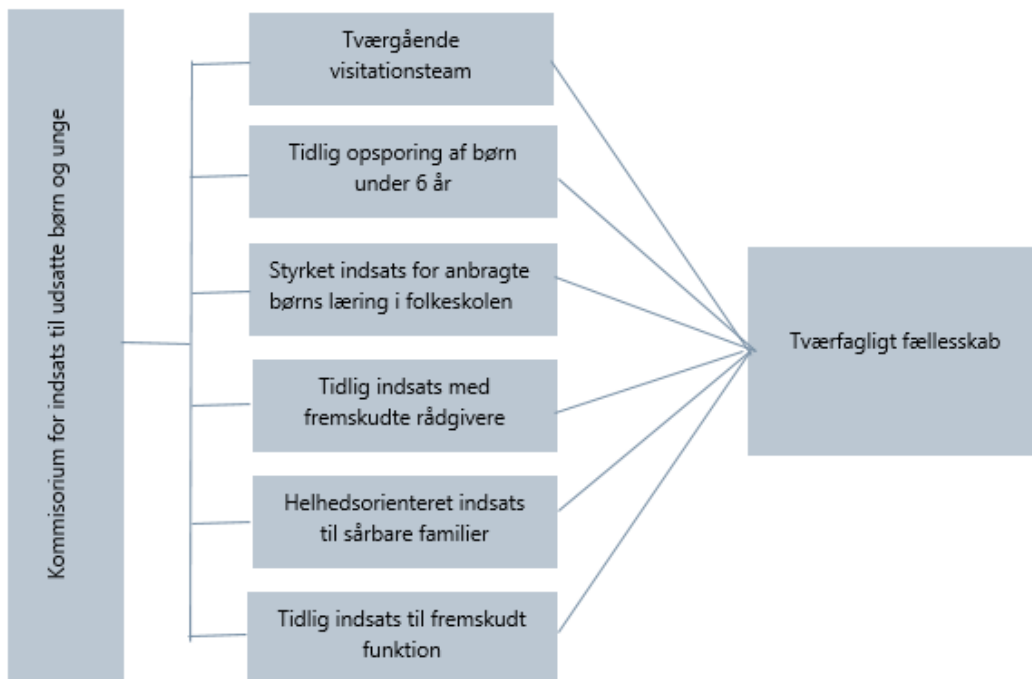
Kommisorium for indsats til udsatte børn og unge

Tværgående visitationsteam

Tidlig opsporing af børn under 6 år

Styrket indsats for anbragte børns læring i folkeskolen

Tidlig indsats med fremskudte rådgivere

Helhedsorienteret indsats til sårbare familier

Tidlig indsats til fremskudt funktion

Tværfagligt fællesskab